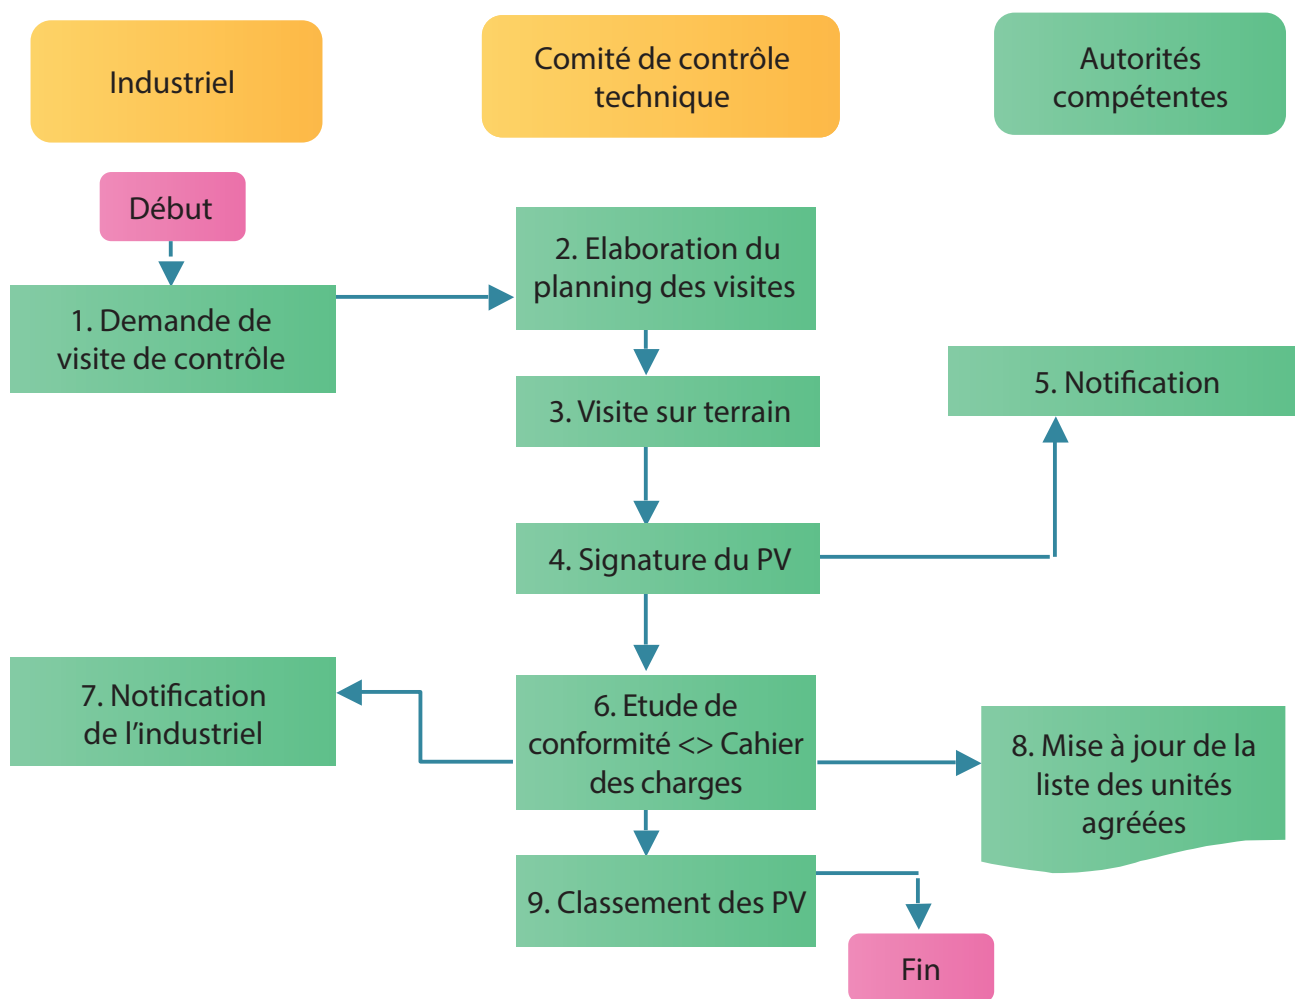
Industriel

Comité de contrôle technique

Autorités compétentes

Début

1. Demande de visite de contrôle

2. Elaboration du planning des visites

3. Visite sur terrain

5. Notification

4. Signature du PV

7. Notification de l’industriel

6. Etude de conformité <> Cahier des charges

8. Mise à jour de la liste des unités agréées

9. Classement des PV

Fin